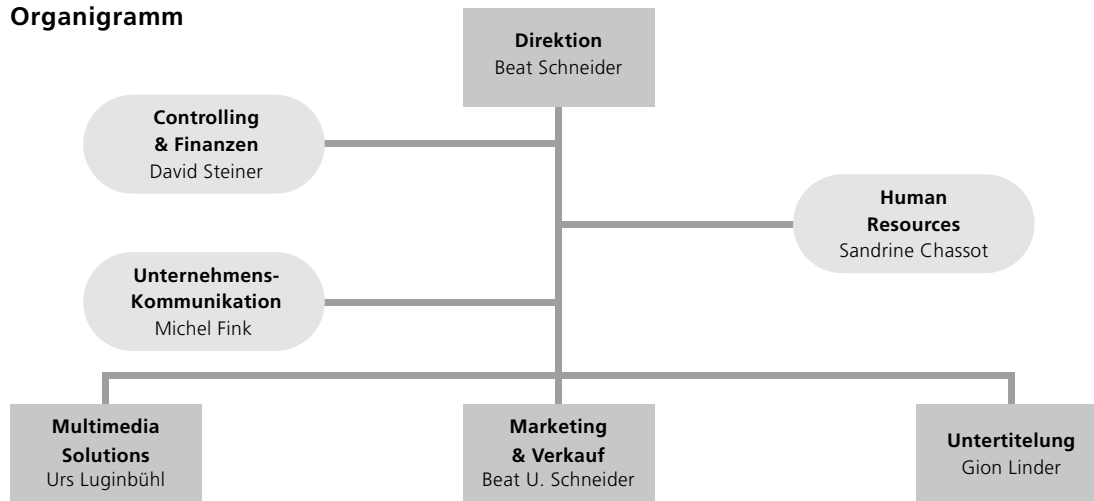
Organigramm

Direktion
Beat Schneider

Controlling & Finanzen
David Steiner

Human Resources
Sandrine Chassot

Unternehmens-Kommunikation
Michel Fink

Multimedia Solutions
Urs Luginbühl

Marketing & Verkauf
Beat U. Schneider

Untertitelung
Gion Linder